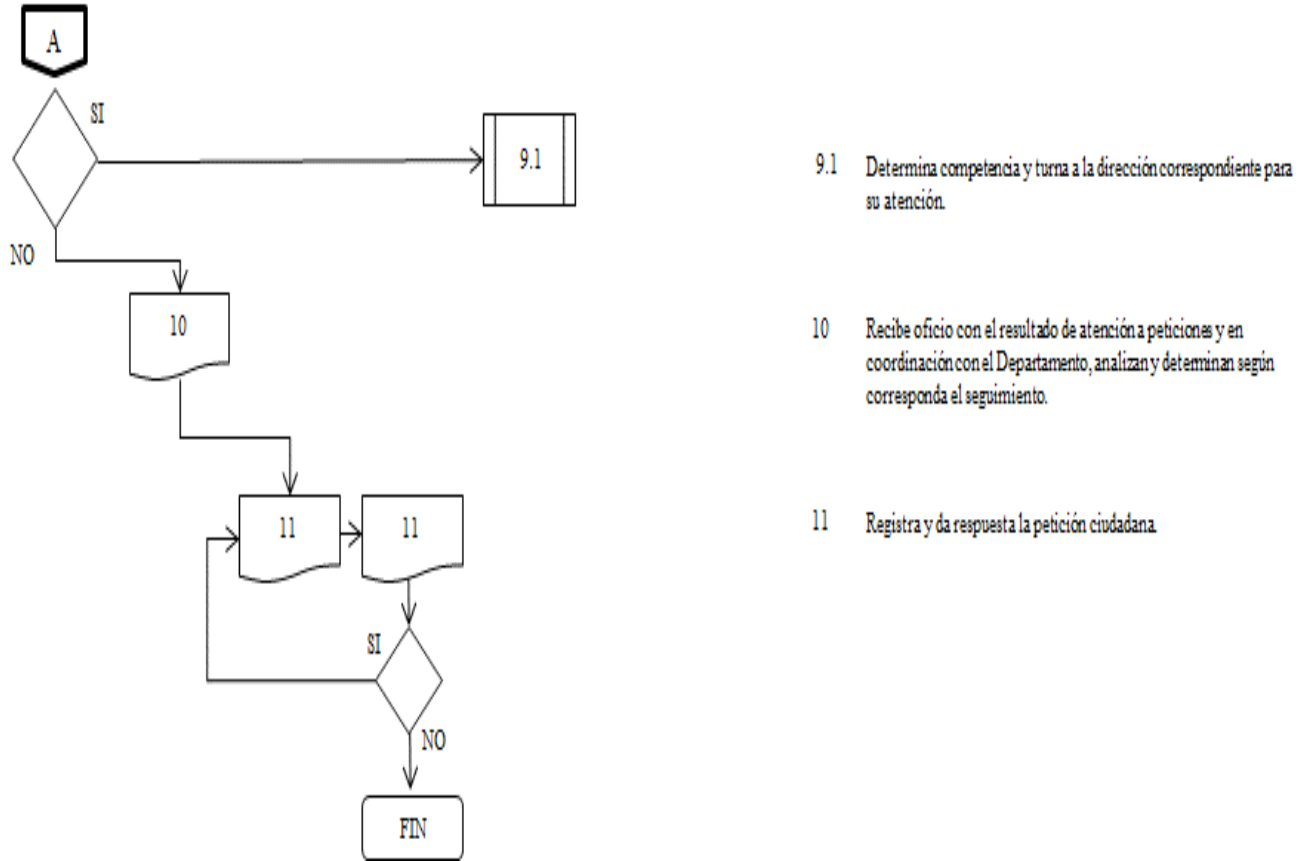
A

SI

9.1

NO

10

11

11

SI

NO

FIN

9.1 Determina competencia y turna a la dirección correspondiente para su atención.

10 Recibe oficio con el resultado de atención a peticiones y en coordinación con el Departamento, analizan y determinan según corresponda el seguimiento.

11 Registra y da respuesta la petición ciudadana.